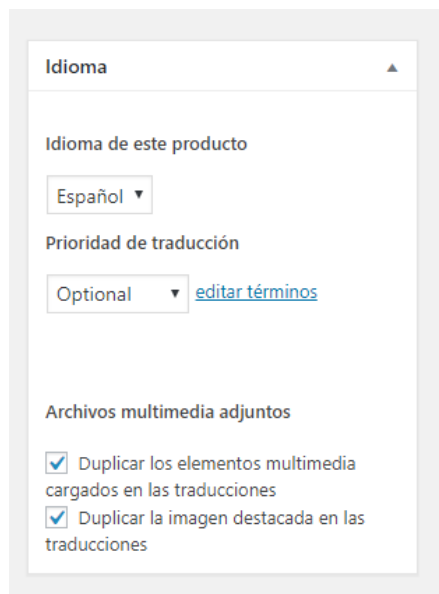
Idioma

Idioma de este producto

Español

Prioridad de traducción

Optional

editar términos

Archivos multimedia adjuntos

Duplicar los elementos multimedia cargados en las traducciones

Duplicar la imagen destacada en las traducciones